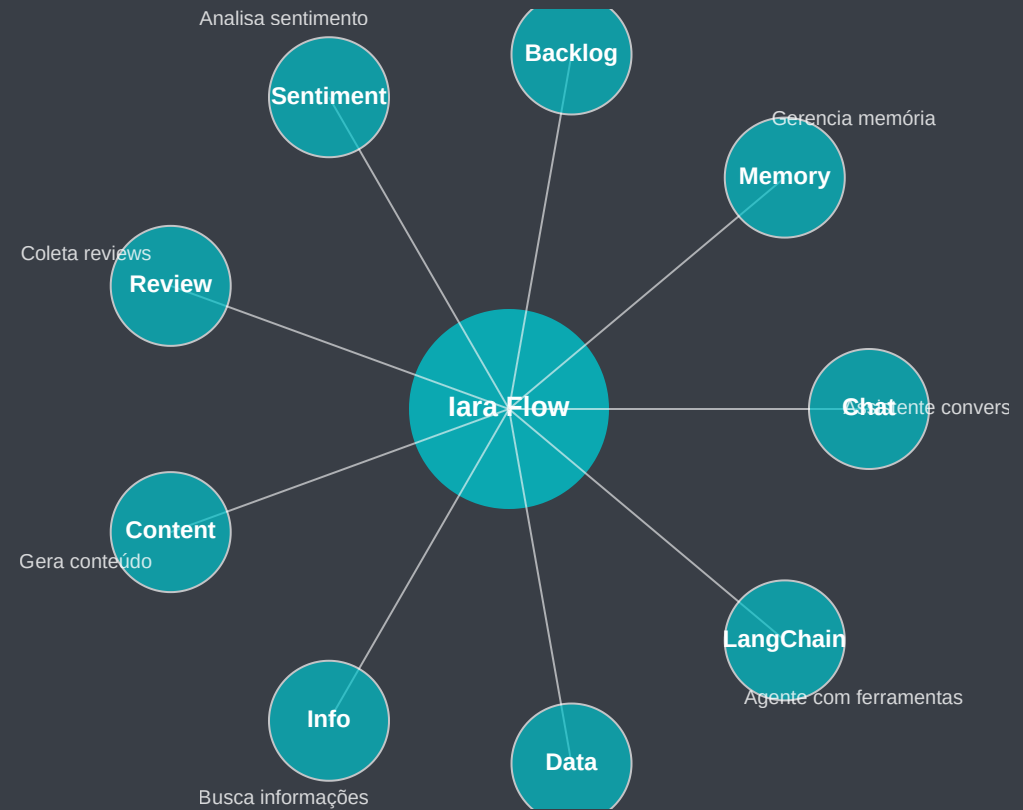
Analisa sentimento

Sentiment

Backlog

Gerencia memória

Memory

Coleta reviews

Review

Iara Flow

Chat

Assistente convers

Content

Gera conteúdo

LangChain

Agente com ferramentas

Info

Data

Busca informações